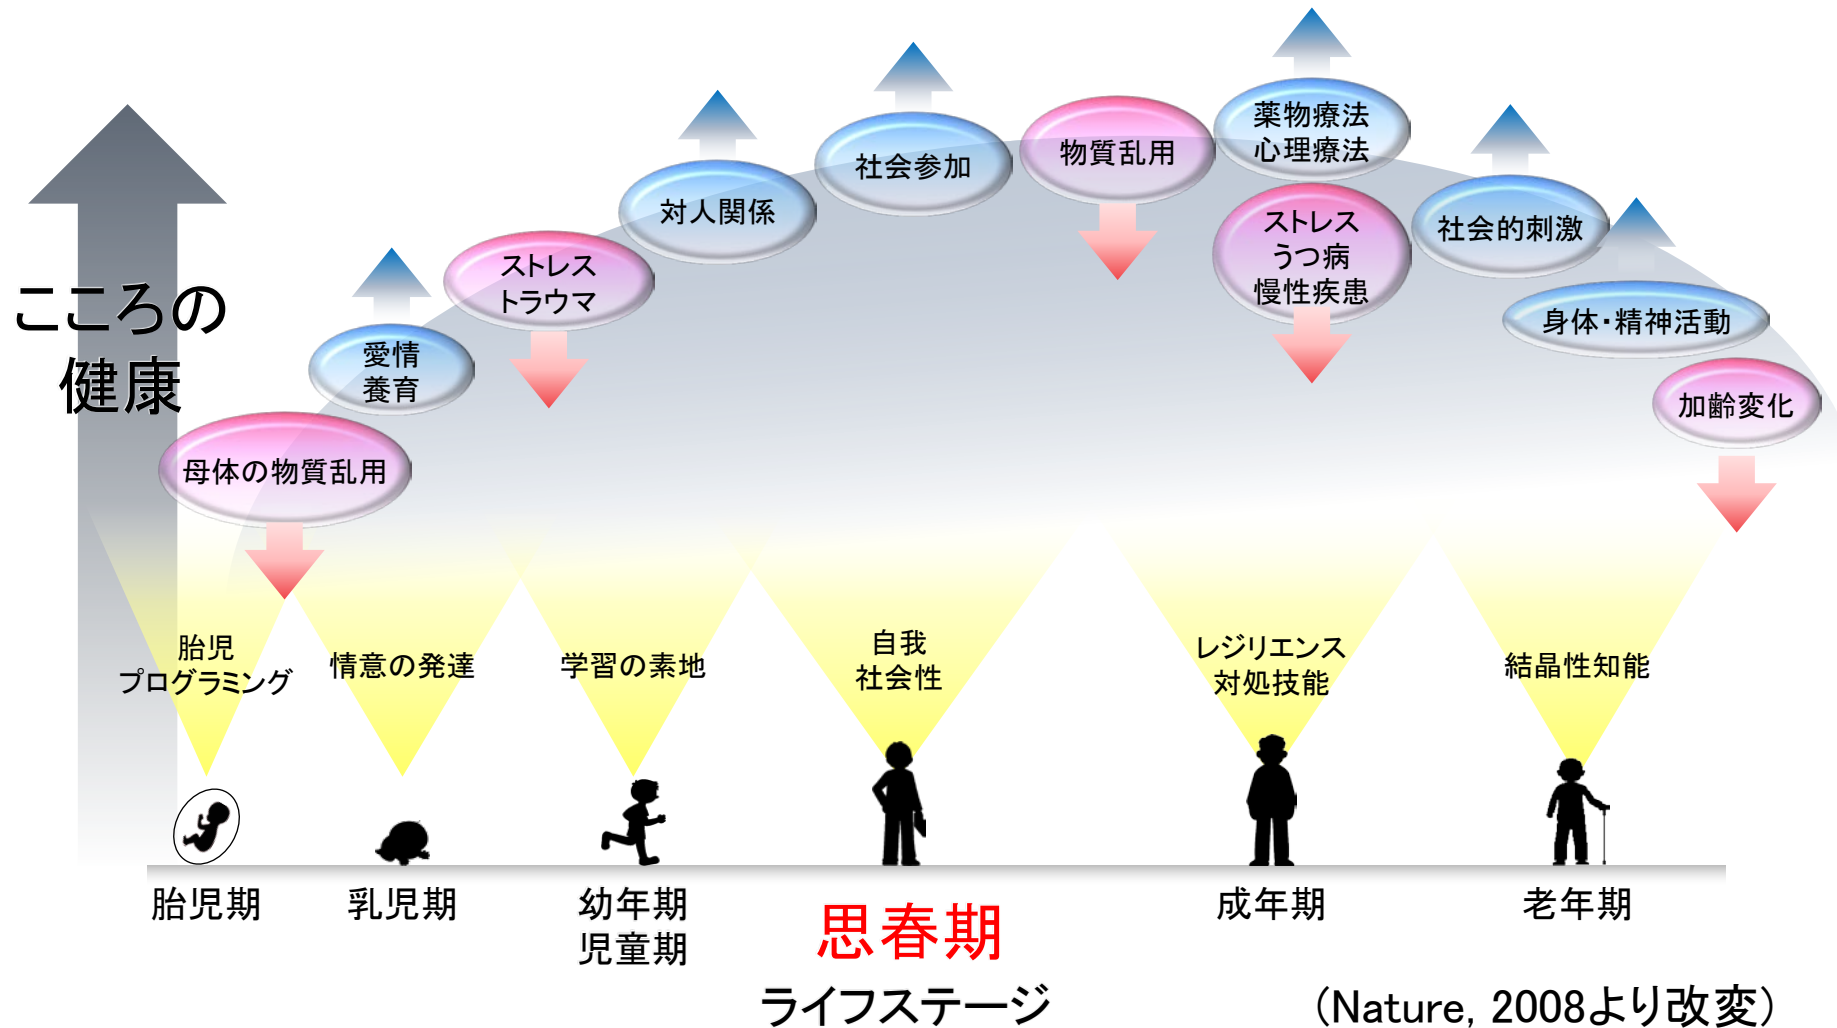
こころの健康

母体の物質乱用

愛情
養育

ストレス
トラウマ

対人関係

社会参加

物質乱用

薬物療法
心理療法

ストレス
うつ病
慢性疾患

社会的刺激

身体・精神活動

加齢変化

胎児
プログラミング

情意の発達

学習の素地

自我
社会性

レジリエンス
対処技能

結晶性知能

胎児期

乳児期

幼年期
児童期

思春期

成年期

老年期

ライフステージ

(Nature, 2008より改変)